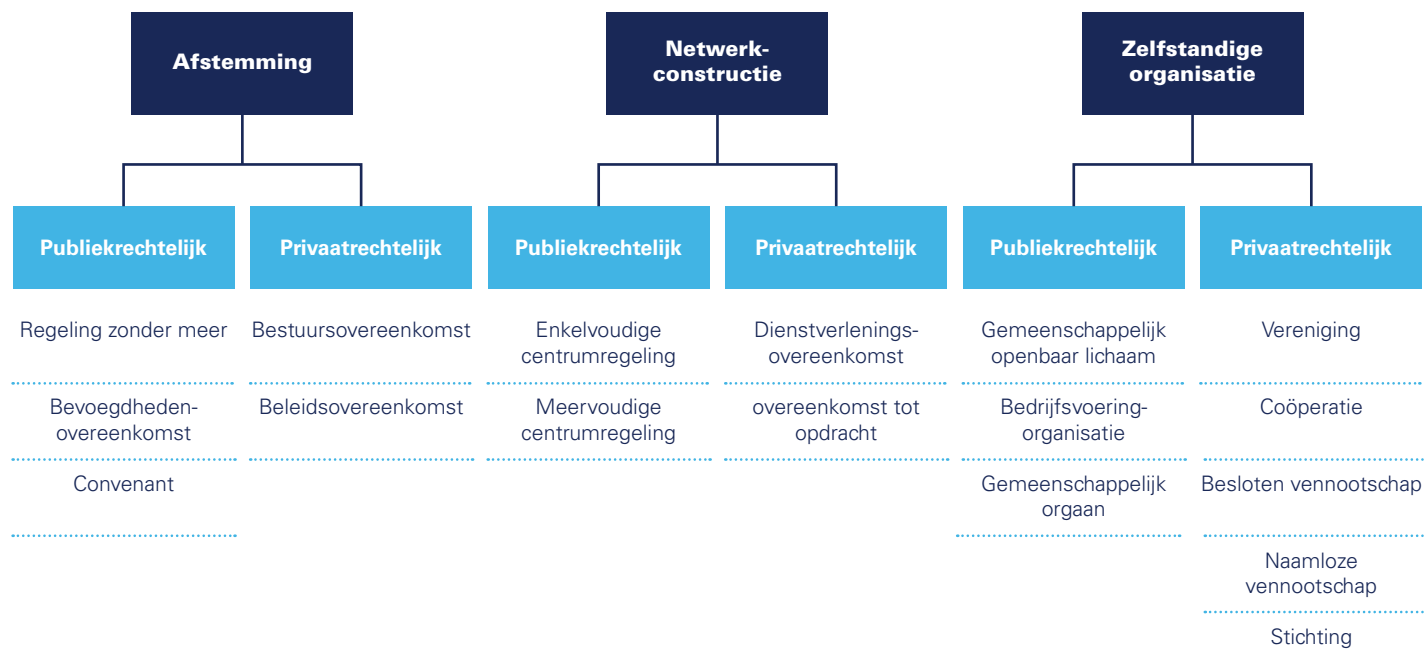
Afstemming

Publiekrechtelijk

Regeling zonder meer

Bevoegdheden-overeenkomst

Convenant

Privaatrechtelijk

Bestuursovereenkomst

Beleidsovereenkomst

Netwerk-constructie

Publiekrechtelijk

Enkelvoudige centrumregeling

Meervoudige centrumregeling

Privaatrechtelijk

Dienstverlenings-overeenkomst

overeenkomst tot opdracht

Zelfstandige organisatie

Publiekrechtelijk

Gemeenschappelijk openbaar lichaam

Bedrijfsvoering-organisatie

Gemeenschappelijk orgaan

Privaatrechtelijk

Vereniging

Coöperatie

Besloten vennootschap

Naamloze vennootschap

Stichting